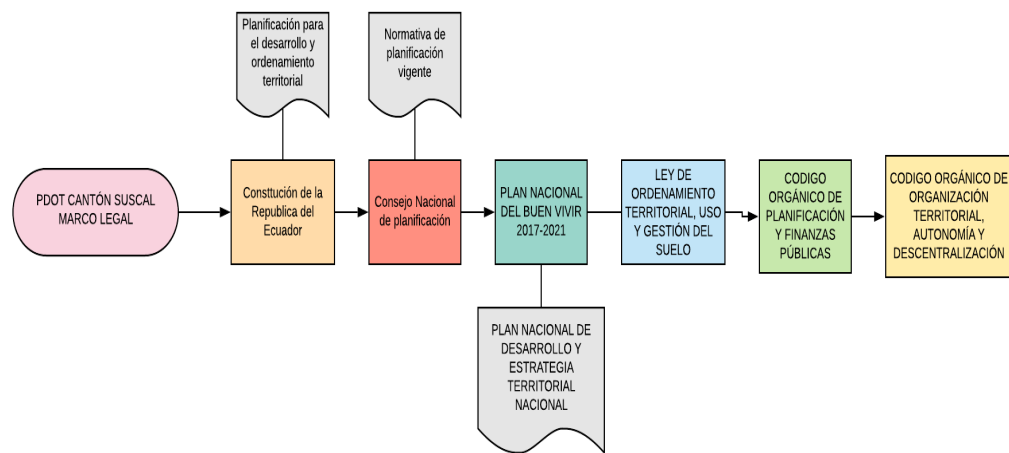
Planificación para el desarrollo y ordenamiento territorial

Normativa de planificación vigente

PDOT CANTÓN SUSCAL MARCO LEGAL

Constución de la Republica del Ecuador

Consejo Nacional de planificación

PLAN NACIONAL DEL BUEN VIVIR 2017-2021

LEY DE ORDENAMIENTO TERRITORIAL, USO Y GESTIÓN DEL SUELO

CODIGO ORGÁNICO DE PLANIFICACIÓN Y FINANZAS PÚBLICAS

CODIGO ORGÁNICO DE ORGANIZACIÓN TERRITORIAL, AUTONOMÍA Y DESCENTRALIZACIÓN

PLAN NACIONAL DE DESARROLLO Y ESTRATEGIA TERRITORIAL NACIONAL